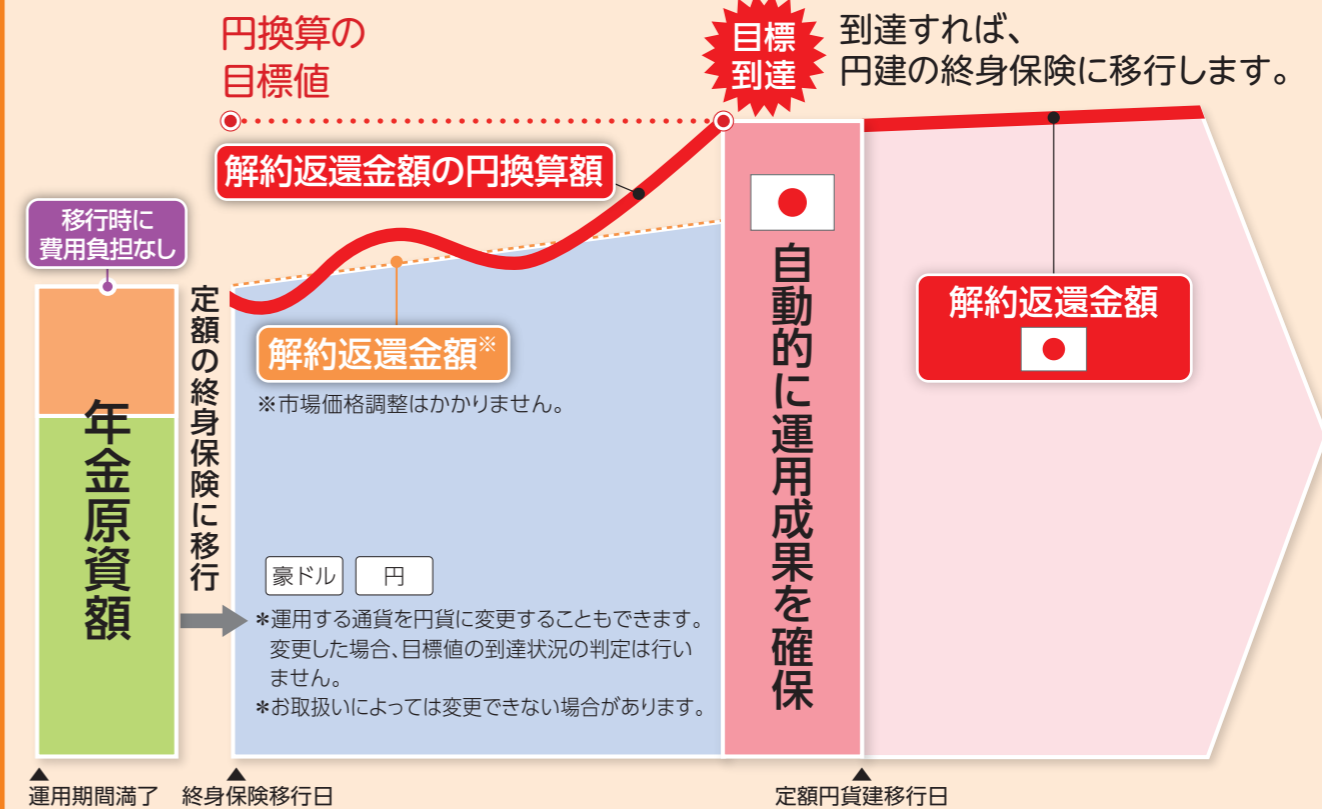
円換算の
目標値

目標
到達

到達すれば、
円建の終身保険に移行します。

解約返還金額の円換算額

移行時に
費用負担なし

年金原資額

定額の終身保険に移行

解約返還金額※

※市場価格調整はかかりません。

豪ドル　円

＊運用する通貨を円貨に変更することもできます。変更した場合、目標値の到達状況の判定は行いません。
＊お取扱いによっては変更できない場合があります。

自動的に運用成果を確保

解約返還金額

運用期間満了　終身保険移行日　定額円貨建移行日